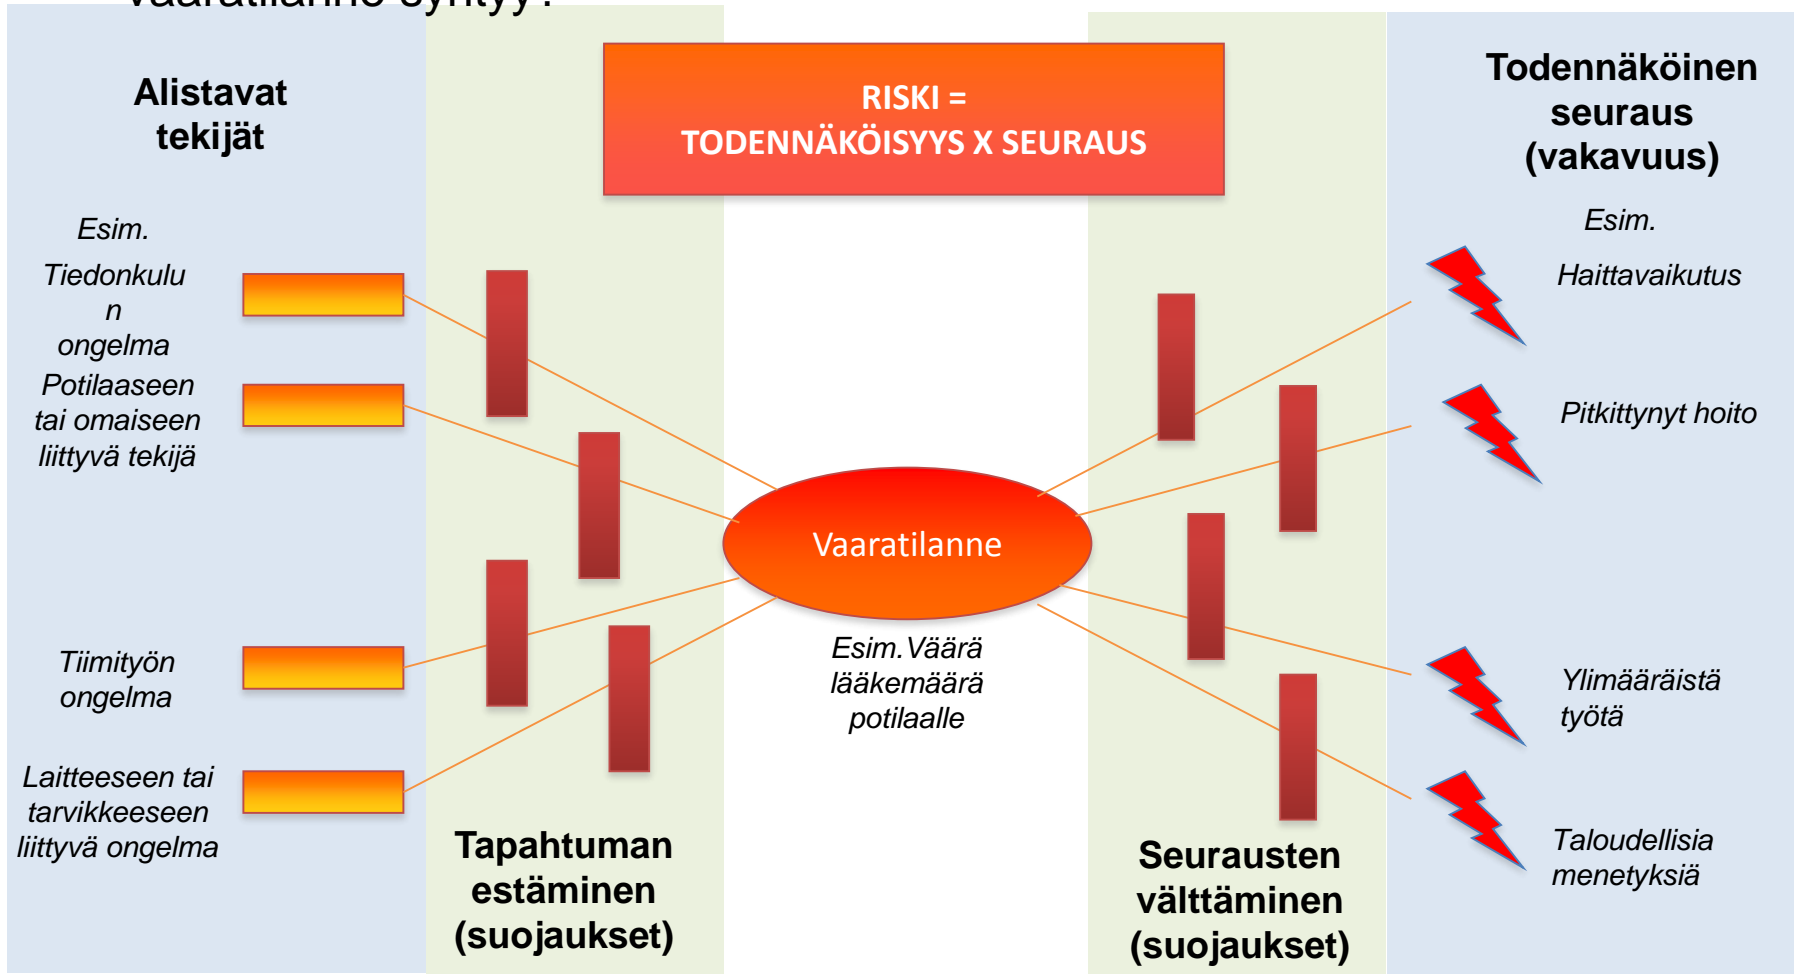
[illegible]

Alistavat tekijät

RISKI = TODENNÄKÖISYYS X SEURAUS

Todennäköinen seuraus (vakavuus)

Esim.

Tiedonkulun ongelma

Potilaaseen tai omaiseen liittyvä tekijä

Tiimityön ongelma

Laitteeseen tai tarvikkeeseen liittyvä ongelma

Vaaratilanne

Esim. Väärä lääkemäärä potilaalle

Esim.

Haittavaikutus

Pitkittynyt hoito

Ylimääräistä työtä

Taloudellisia menetyksiä

Tapahtuman estäminen (suojaukset)

Seurausten välttäminen (suojaukset)